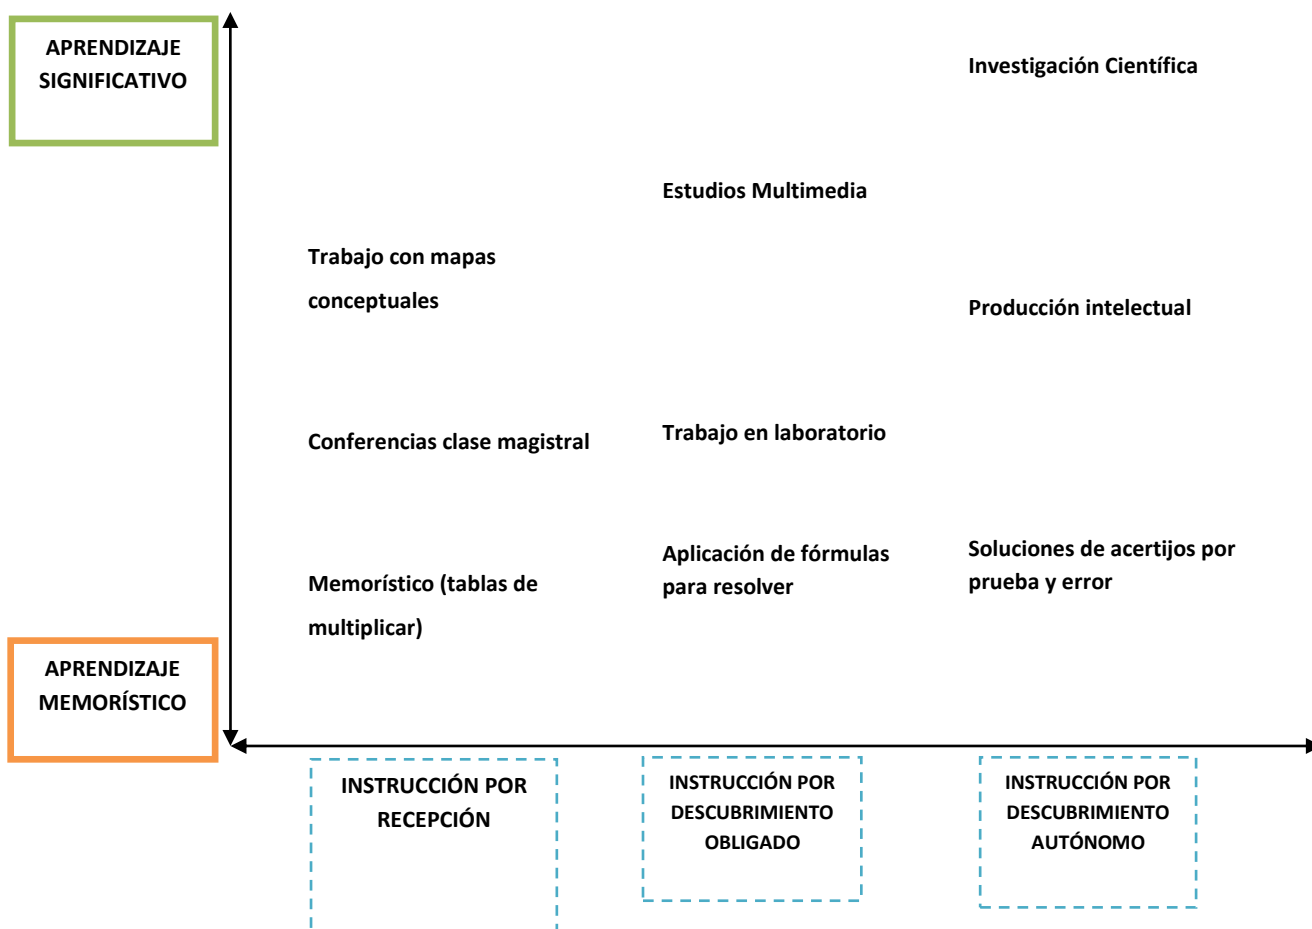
APRENDIZAJE SIGNIFICATIVO

Investigación Científica

Estudios Multimedia

Trabajo con mapas conceptuales

Producción intelectual

Conferencias clase magistral

Trabajo en laboratorio

Aplicación de fórmulas para resolver

Soluciones de acertijos por prueba y error

Memorístico (tablas de multiplicar)

APRENDIZAJE MEMORÍSTICO

INSTRUCCIÓN POR RECEPCIÓN

INSTRUCCIÓN POR DESCUBRIMIENTO OBLIGADO

INSTRUCCIÓN POR DESCUBRIMIENTO AUTÓNOMO